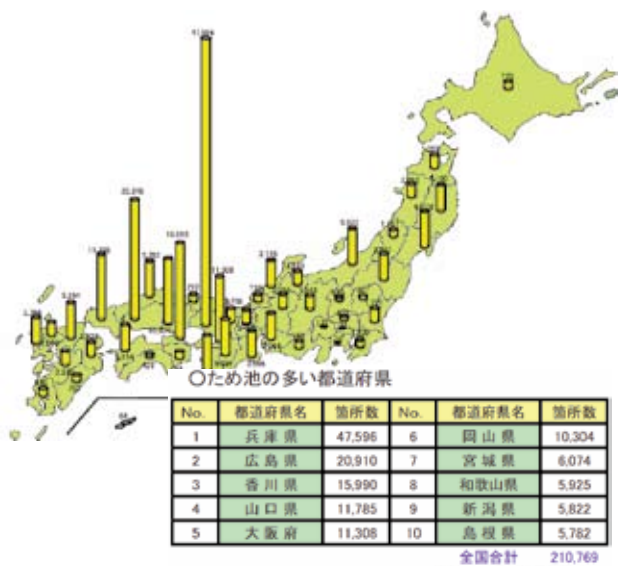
○ため池の多い都道府県

| No. | 都道府県名 | 箇所数 | No. | 都道府県名 | 箇所数 |
|---|---|---|---|---|---|
| 1 | 兵庫県 | 47,596 | 6 | 岡山県 | 10,304 |
| 2 | 広島県 | 20,910 | 7 | 宮城県 | 6,074 |
| 3 | 香川県 | 15,990 | 8 | 和歌山県 | 5,925 |
| 4 | 山口県 | 11,785 | 9 | 新潟県 | 5,822 |
| 5 | 大阪府 | 11,308 | 10 | 島根県 | 5,782 |

全国合計 210,769